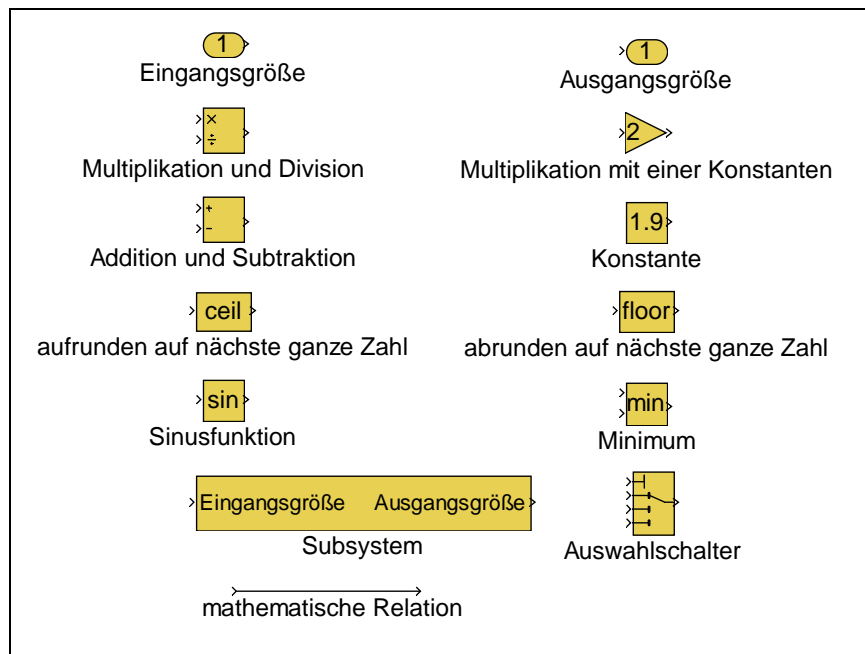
1
Eingangsgröße

1
Ausgangsgröße

×
÷
Multiplikation und Division

2
Multiplikation mit einer Konstanten

+
–
Addition und Subtraktion

1.9
Konstante

ceil
aufrunden auf nächste ganze Zahl

floor
abrunden auf nächste ganze Zahl

sin
Sinusfunktion

min
Minimum

Eingangsgröße Ausgangsgröße
Subsystem

Auswahlschalter

mathematische Relation